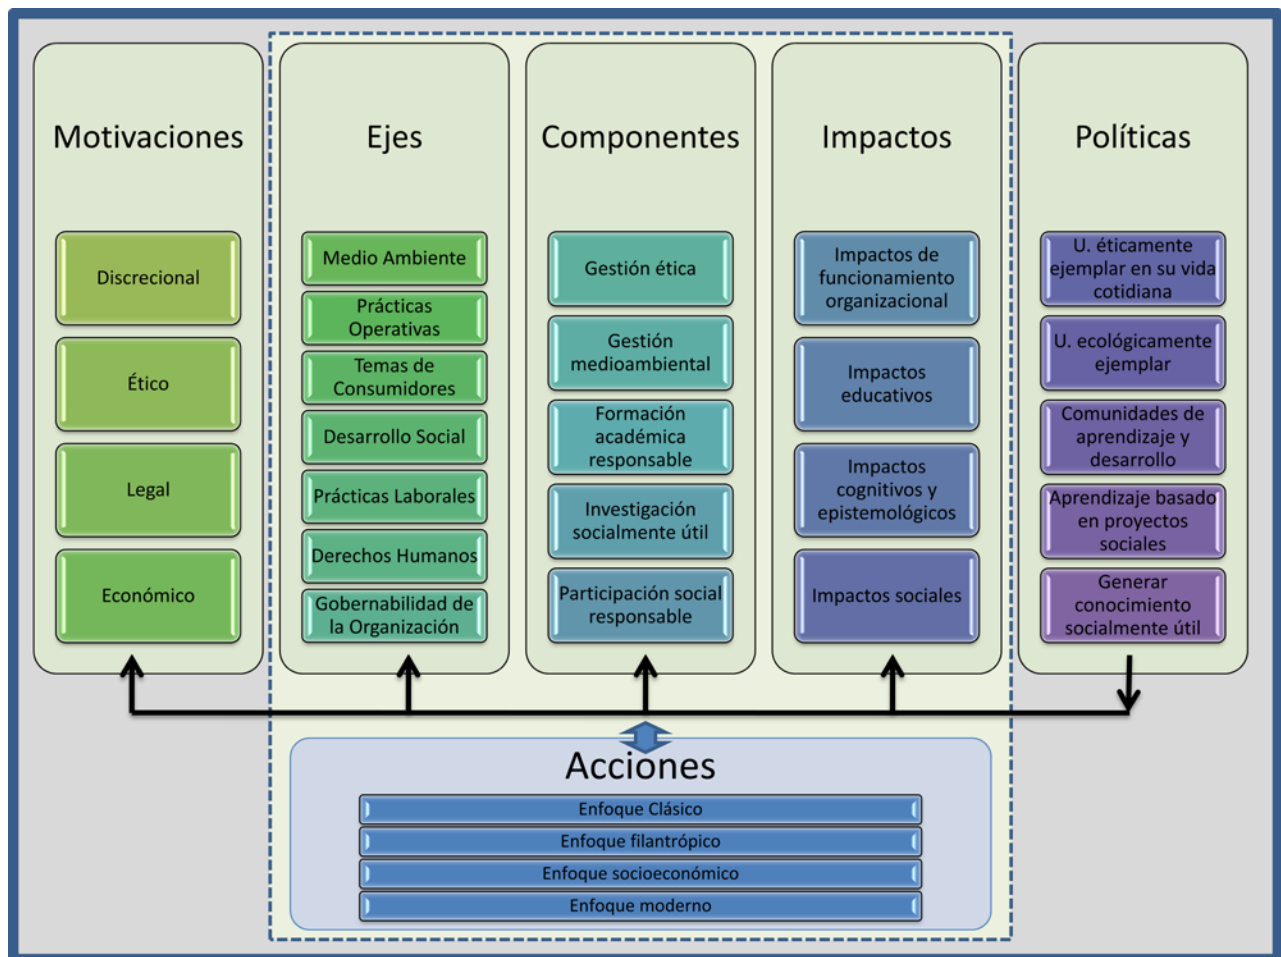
Motivaciones

Discrecional

Ético

Legal

Económico

Ejes

Medio Ambiente

Prácticas Operativas

Temas de Consumidores

Desarrollo Social

Prácticas Laborales

Derechos Humanos

Gobernabilidad de la Organización

Componentes

Gestión ética

Gestión medioambiental

Formación académica responsable

Investigación socialmente útil

Participación social responsable

Impactos

Impactos de funcionamiento organizacional

Impactos educativos

Impactos cognitivos y epistemológicos

Impactos sociales

Políticas

U. éticamente ejemplar en su vida cotidiana

U. ecológicamente ejemplar

Comunidades de aprendizaje y desarrollo

Aprendizaje basado en proyectos sociales

Generar conocimiento socialmente útil

Acciones

Enfoque Clásico

Enfoque filantrópico

Enfoque socioeconómico

Enfoque moderno